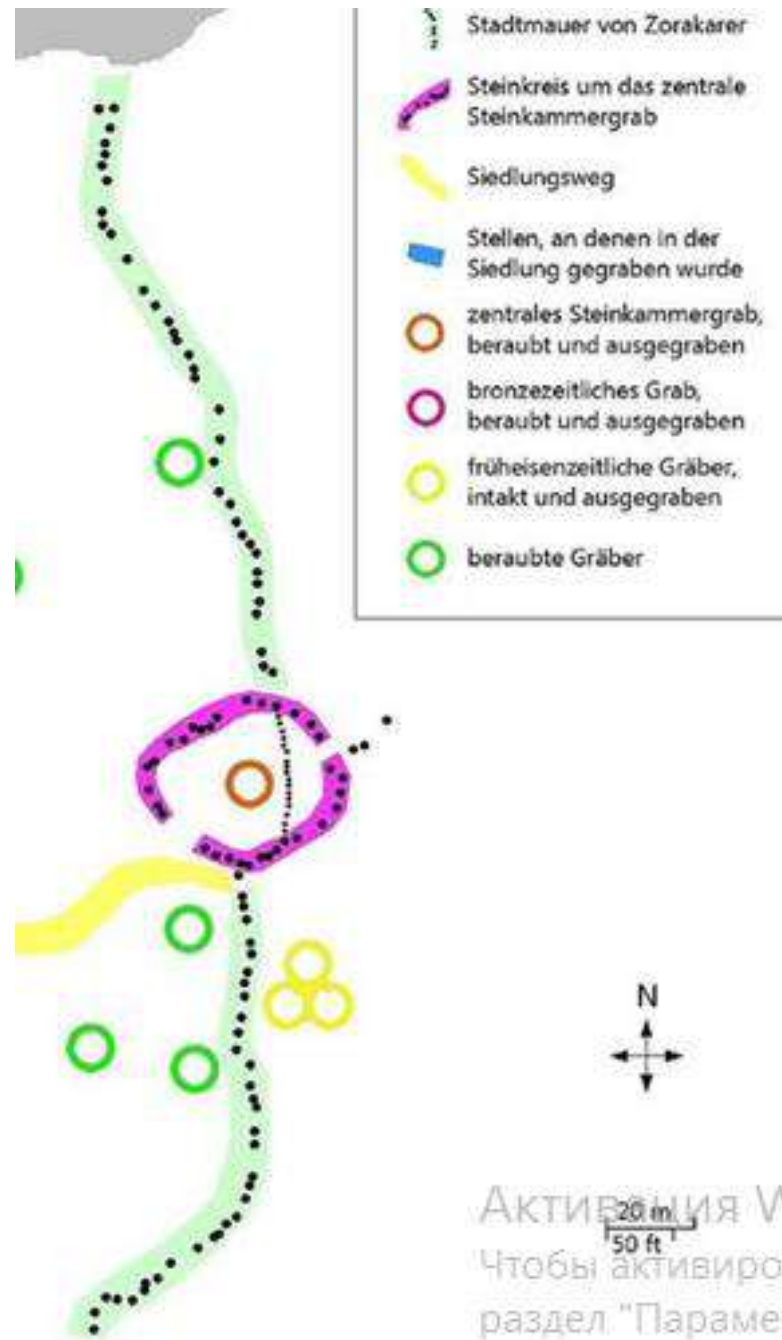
Stadtmauer von Zorakarer

Steinkreis um das zentrale Steinkammergrab

Siedlungsweg

Stellen, an denen in der Siedlung gegraben wurde

zentrales Steinkammergrab, beraubt und ausgegraben

bronzezeitliches Grab, beraubt und ausgegraben

früheisenzeitliche Gräber, intakt und ausgegraben

beraubte Gräber

N

20 m
50 ft

Активация W
Чтобы активиро
раздел "Параме